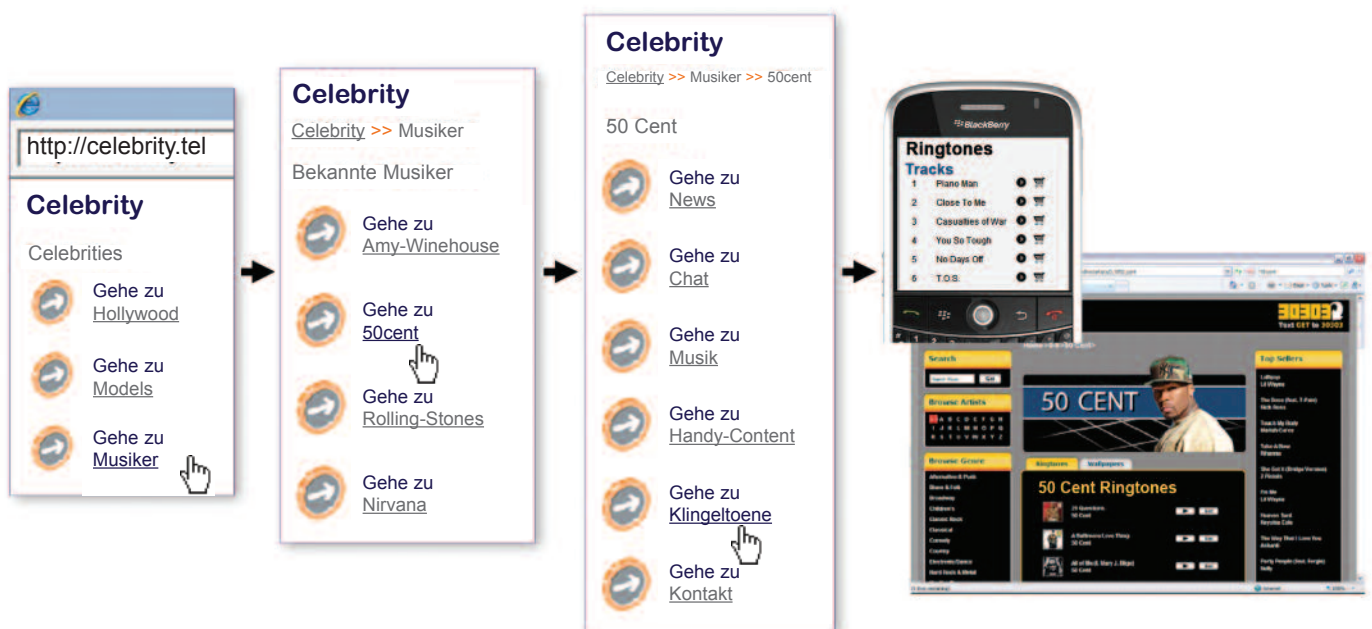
http://celebrity.tel

Celebrity

Celebrities

Gehe zu Hollywood

Gehe zu Models

Gehe zu Musiker

Celebrity

Celebrity >> Musiker

Bekannte Musiker

Gehe zu Amy-Winehouse

Gehe zu 50cent

Gehe zu Rolling-Stones

Gehe zu Nirvana

Celebrity

Celebrity >> Musiker >> 50cent

50 Cent

Gehe zu News

Gehe zu Chat

Gehe zu Musik

Gehe zu Handy-Content

Gehe zu Klingeltoene

Gehe zu Kontakt

BlackBerry

Ringtones

Tracks

| | |
|---|---|
| 1 | Piano Man |
| 2 | Close To Me |
| 3 | Casualties of War |
| 4 | You So Tough |
| 5 | No Days Off |
| 6 | T.O.S. |

30303

Text GET to 30303

Search

Browse Artists

Browse Genre

50 CENT

Top Sellers

50 Cent Ringtones